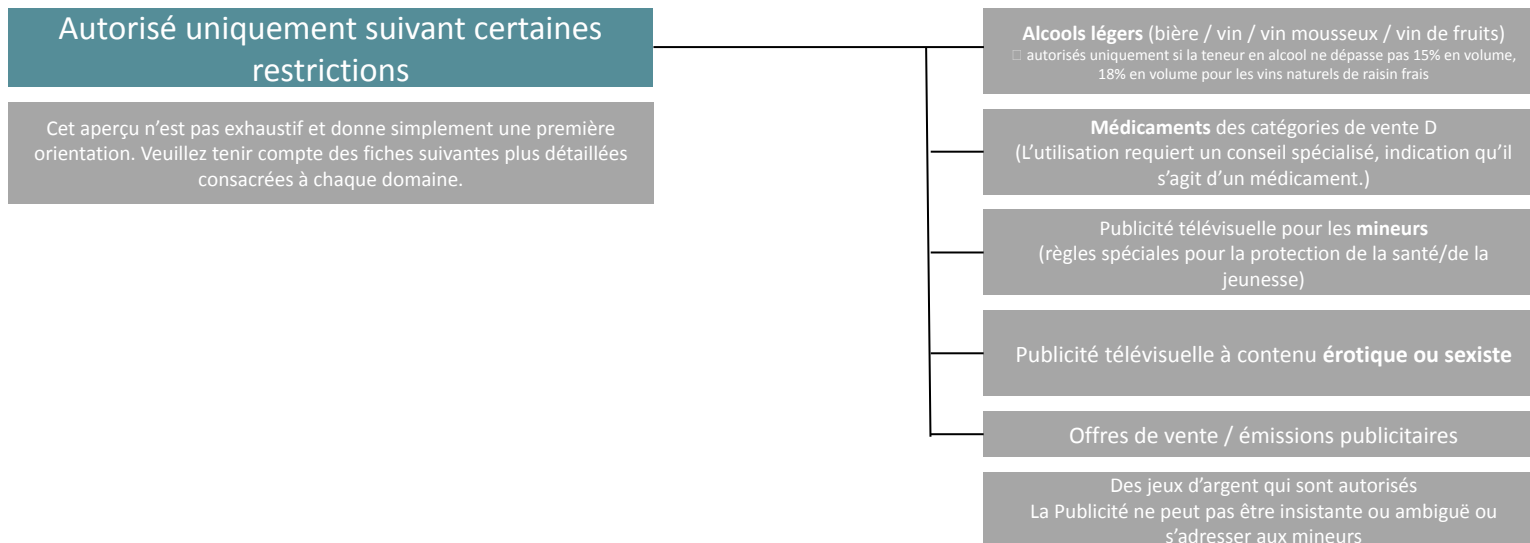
Autorisé uniquement suivant certaines restrictions

Cet aperçu n'est pas exhaustif et donne simplement une première orientation. Veuillez tenir compte des fiches suivantes plus détaillées consacrées à chaque domaine.

**Alcools légers** (bière / vin / vin mousseux / vin de fruits)
□ autorisés uniquement si la teneur en alcool ne dépasse pas 15% en volume, 18% en volume pour les vins naturels de raisin frais

**Médicaments** des catégories de vente D
(L'utilisation requiert un conseil spécialisé, indication qu'il s'agit d'un médicament.)

Publicité télévisuelle pour les **mineurs**
(règles spéciales pour la protection de la santé/de la jeunesse)

Publicité télévisuelle à contenu **érotique ou sexiste**

Offres de vente / émissions publicitaires

Des jeux d'argent qui sont autorisés
La Publicité ne peut pas être insistante ou ambiguë ou s'adresser aux mineurs